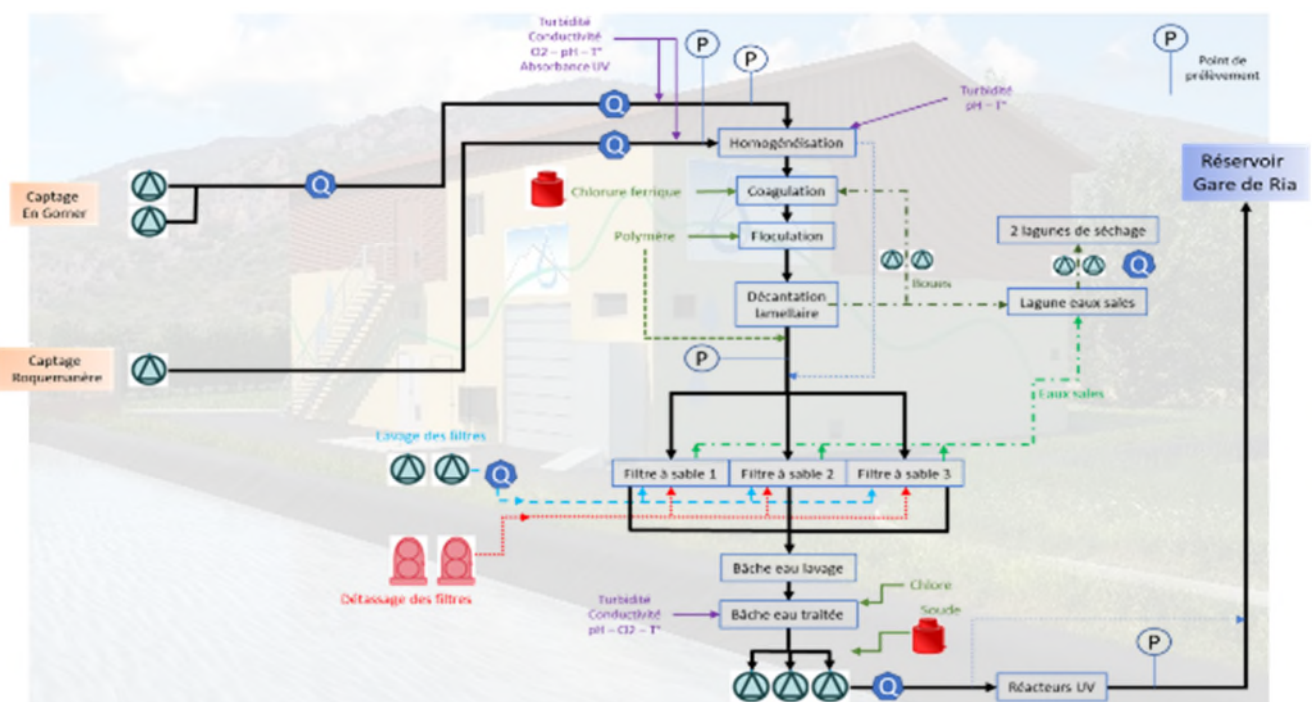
Turbidité
Conductivité
Cl2 – pH – T°
Absorbance UV

P

P

P Point de prélèvement

Turbidité
pH – T°

Q

Q

Homogénéisation

Réservoir
Gare de Ria

Captage
En Gorner

Q

Chlorure ferrique

Coagulation

Polymère

Floculation

2 lagunes de séchage

Boues

Q

Décantation lamellaire

Lagune eaux sales

Captage
Roquemanère

P

Eaux sales

Lavage des filtres

Q

Filtre à sable 1

Filtre à sable 2

Filtre à sable 3

Bâche eau lavage

Détassage des filtres

Chlore

Turbidité
Conductivité
pH – Cl2 – T°

Bâche eau traitée

Soude

P

Q

Réacteurs UV